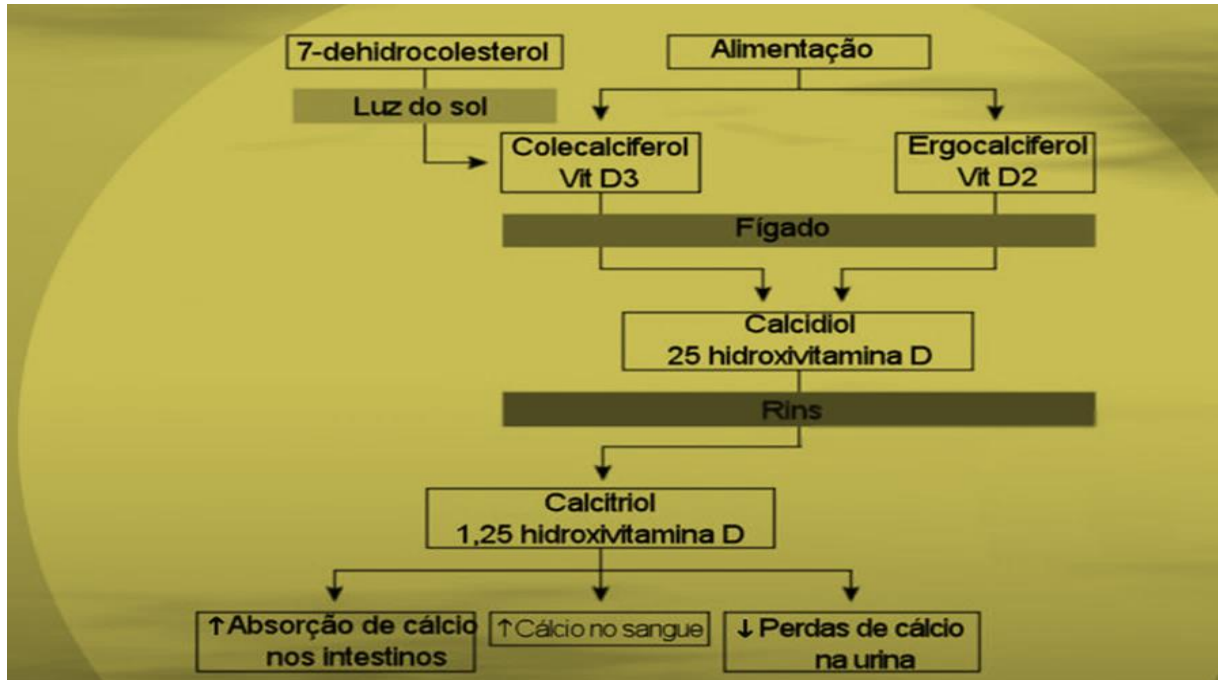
7-dehidrocolesterol

Alimentação

Luz do sol

Colecalciferol
Vit D3

Ergocalciferol
Vit D2

Fígado

Calcidiol
25 hidroxivitamina D

Rins

Calcitriol
1,25 hidroxivitamina D

↑Absorção de cálcio nos intestinos

↑Cálcio no sangue

↓Perdas de cálcio na urina